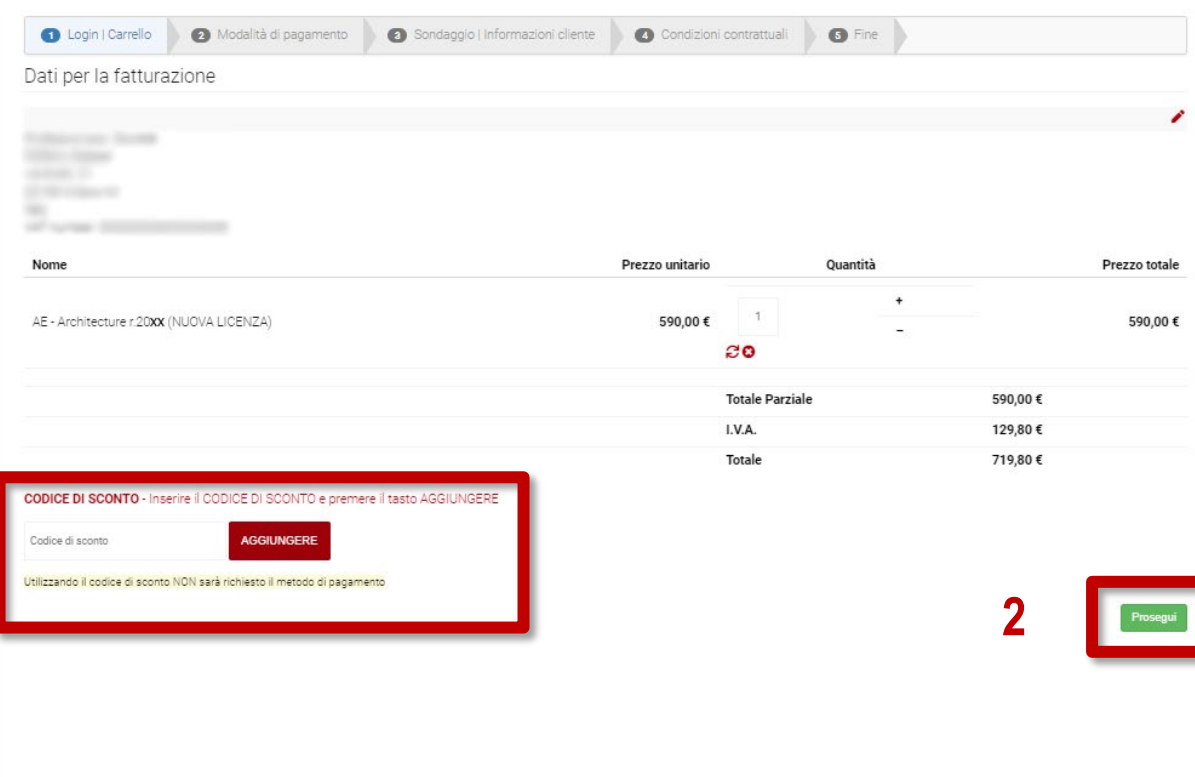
1 Login | Carrello 2 Modalità di pagamento 3 Sondaggio | Informazioni cliente 4 Condizioni contrattuali 5 Fine

Dati per la fatturazione

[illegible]

| Nome | Prezzo unitario | Quantità | Prezzo totale |
|---|---|---|---|
| AE - Architecture r.20XX (NUOVA LICENZA) | 590,00 € | 1 + – | 590,00 € |

| | |
|---|---|
| Totale Parziale | 590,00 € |
| I.V.A. | 129,80 € |
| Totale | 719,80 € |

CODICE DI SCONTO - Inserire il CODICE DI SCONTO e premere il tasto AGGIUNGERE

Codice di sconto AGGIUNGERE

Utilizzando il codice di sconto NON sarà richiesto il metodo di pagamento

2

Prosegui